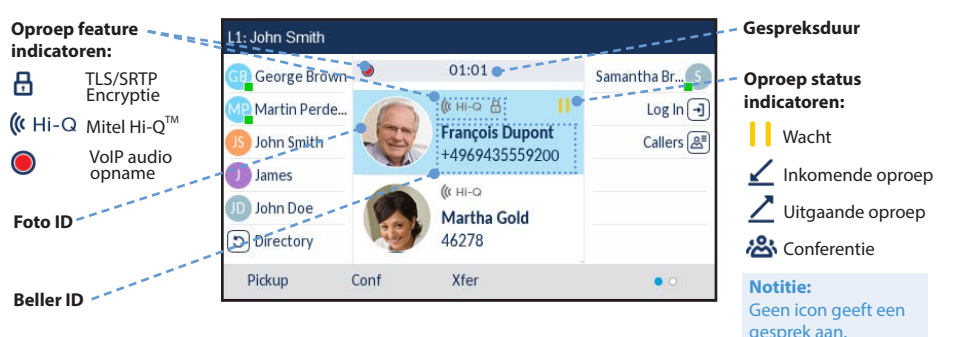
Oproep feature indicatoren:

TLS/SRTP Encryptie

Hi-Q Mitel Hi-Q$^{TM}$

VoIP audio opname

Foto ID

Beller ID

L1: John Smith

GB George Brown

MP Martin Perde...

JS John Smith

J James

JD John Doe

Directory

01:01

Hi-Q

François Dupont
+4969435559200

Hi-Q

Martha Gold
46278

Samantha Br... S

Log In

Callers

Pickup Conf Xfer

Gespreksduur

Oproep status indicatoren:

Wacht

Inkomende oproep

Uitgaande oproep

Conferentie

Notitie:
Geen icon geeft een gesprek aan.